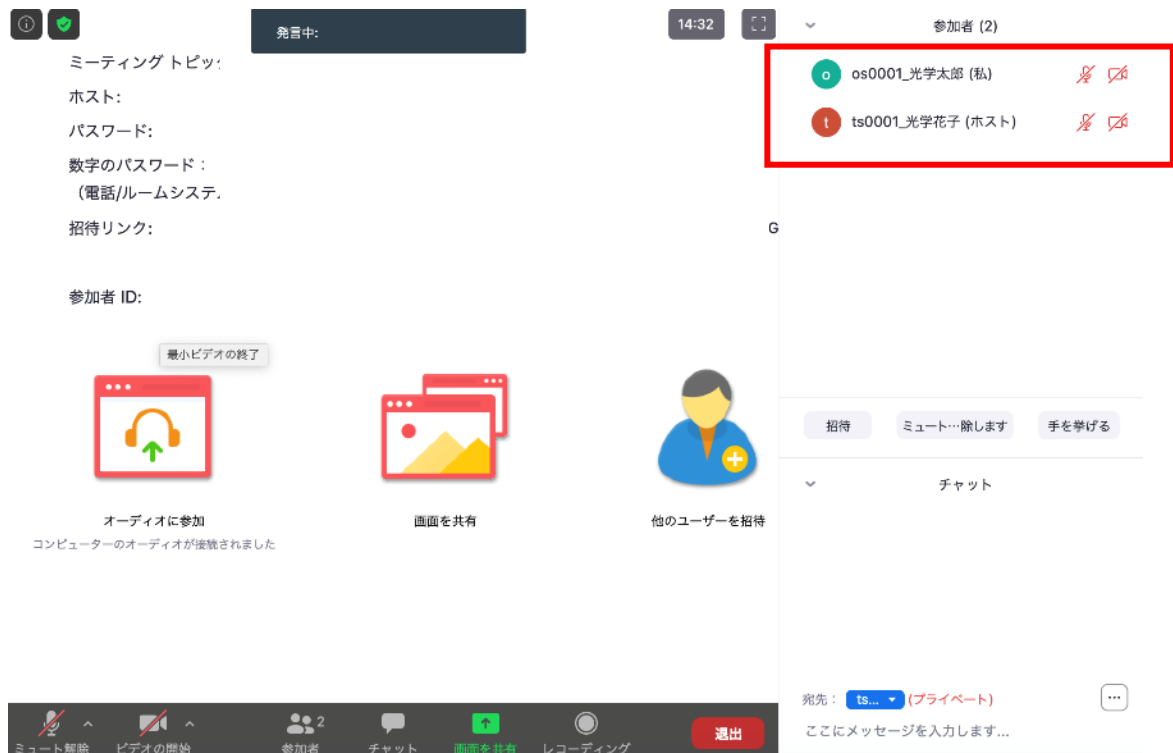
発言中:

14:32

ミーティング トピッ:

ホスト:

パスワード:

数字のパスワード：
（電話/ルームシステ

招待リンク:

G

参加者 ID:

最小ビデオの終了

オーディオに参加
コンピューターのオーディオが接続されました

画面を共有

他のユーザーを招待

ミュート解除

ビデオの開始

参加者 2

チャット

画面を共有

レコーディング

退出

参加者 (2)

o os0001_光学太郎 (私)

t ts0001_光学花子 (ホスト)

招待

ミュート…除します

手を挙げる

チャット

宛先： ts... (プライベート)

ここにメッセージを入力します...